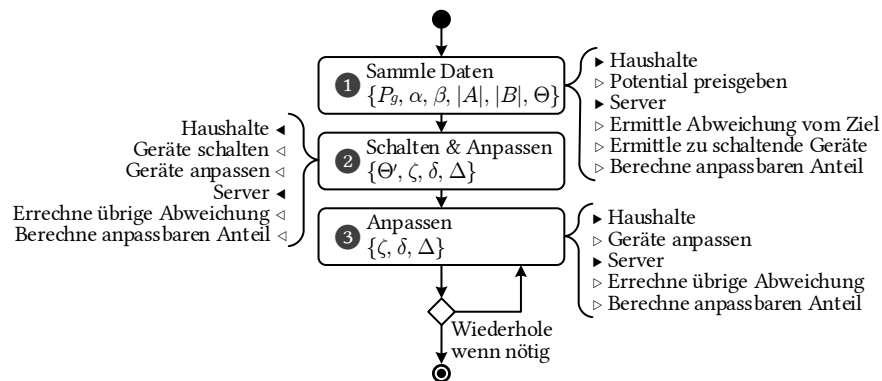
1 Sammle Daten
$\{P_g, \alpha, \beta, |A|, |B|, \Theta\}$

▸ Haushalte
▹ Potential preisgeben
▸ Server
▹ Ermittle Abweichung vom Ziel
▹ Ermittle zu schaltende Geräte
▹ Berechne anpassbaren Anteil

Haushalte ◂
Geräte schalten ◃
Geräte anpassen ◃
Server ◂
Errechne übrige Abweichung ◃
Berechne anpassbaren Anteil ◃

2 Schalten & Anpassen
$\{\Theta', \zeta, \delta, \Delta\}$

3 Anpassen
$\{\zeta, \delta, \Delta\}$

▸ Haushalte
▹ Geräte anpassen
▸ Server
▹ Errechne übrige Abweichung
▹ Berechne anpassbaren Anteil

Wiederhole wenn nötig